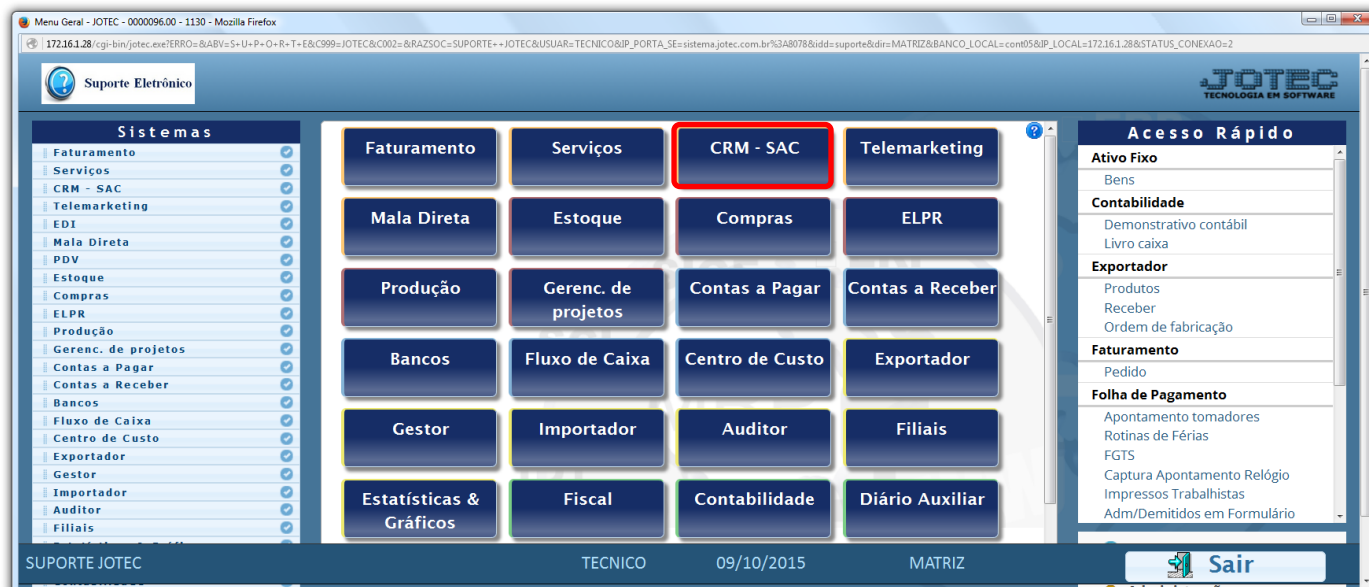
Menu Geral - JOTEC - 0000096.00 - 1130 - Mozilla Firefox

172.16.1.28/cgi-bin/jotec.exe?ERRO=&ABV=S+U+P+O+R+T+E&C999=JOTEC&C002=&RAZSOC=SUPORTE++JOTEC&USUAR=TECNICO&IP_PORTA_SE=sistema.jotec.com.br%3A8078&idd=suporte&dir=MATRIZ&BANCO_LOCAL=cont05&IP_LOCAL=172.16.1.28&STATUS_CONEXAO=2

Suporte Eletrônico

JOTEC
TECNOLOGIA EM SOFTWARE

Sistemas
Faturamento
Serviços
CRM - SAC
Telemarketing
EDI
Mala Direta
PDV
Estoque
Compras
ELPR
Produção
Gerenc. de projetos
Contas a Pagar
Contas a Receber
Bancos
Fluxo de Caixa
Centro de Custo
Exportador
Gestor
Importador
Auditor
Filiais

Faturamento
Serviços
CRM - SAC
Telemarketing
Mala Direta
Estoque
Compras
ELPR
Produção
Gerenc. de projetos
Contas a Pagar
Contas a Receber
Bancos
Fluxo de Caixa
Centro de Custo
Exportador
Gestor
Importador
Auditor
Filiais
Estatísticas & Gráficos
Fiscal
Contabilidade
Diário Auxiliar

Acesso Rápido
Ativo Fixo
Bens
Contabilidade
Demonstrativo contábil
Livro caixa
Exportador
Produtos
Receber
Ordem de fabricação
Faturamento
Pedido
Folha de Pagamento
Apontamento tomadores
Rotinas de Férias
FGTS
Captura Apontamento Relógio
Impressos Trabalhistas
Adm/Demitidos em Formulário

SUPORTE JOTEC
TECNICO
09/10/2015
MATRIZ
Sair